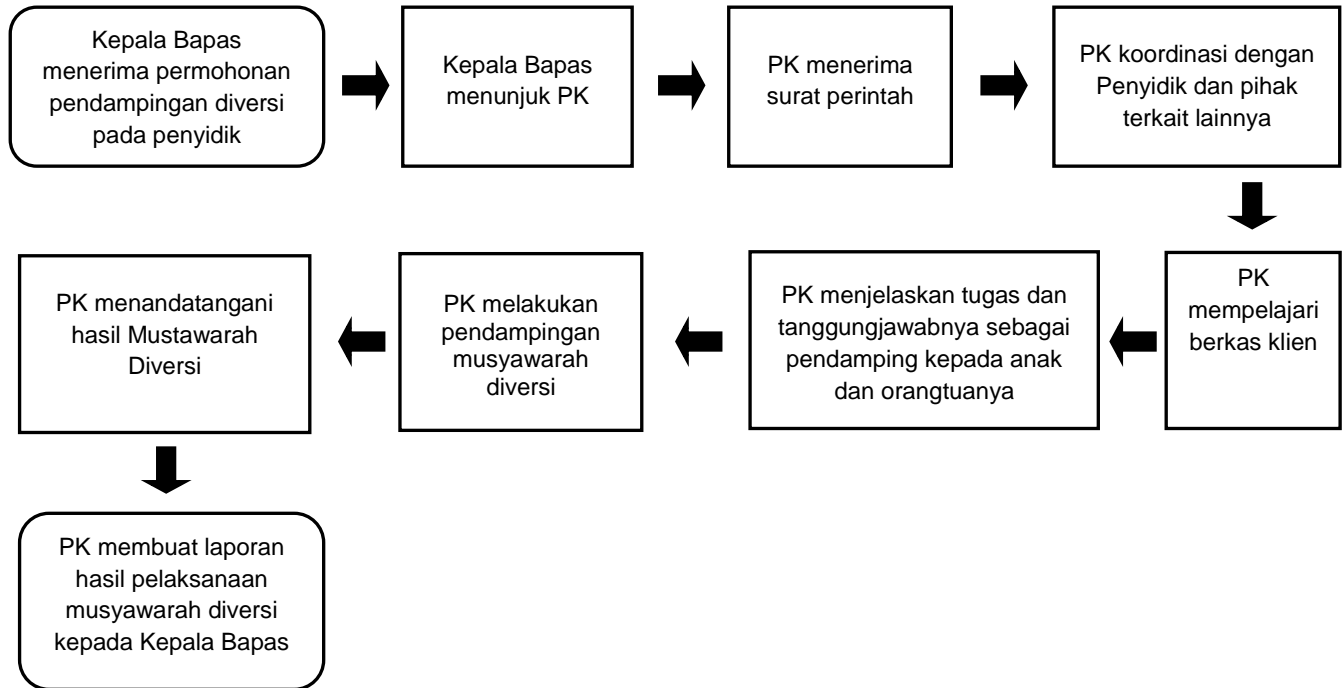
Kepala Bapas menerima permohonan pendampingan diversi pada penyidik

Kepala Bapas menunjuk PK

PK menerima surat perintah

PK koordinasi dengan Penyidik dan pihak terkait lainnya

PK mempelajari berkas klien

PK menjelaskan tugas dan tanggungjawabnya sebagai pendamping kepada anak dan orangtuanya

PK melakukan pendampingan musyawarah diversi

PK menandatangani hasil Mustawarah Diversi

PK membuat laporan hasil pelaksanaan musyawarah diversi kepada Kepala Bapas